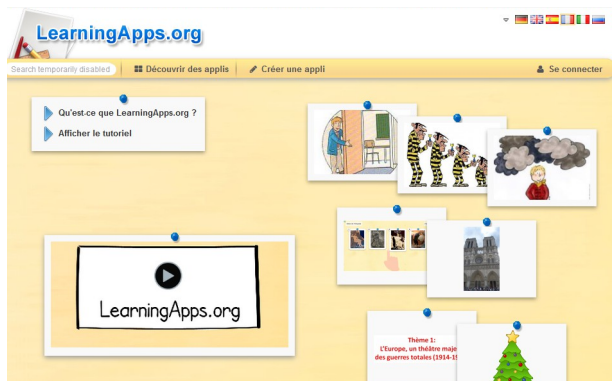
LearningApps.org

Search temporarily disabled | Découvrir des applis | Créer une appli | Se connecter

Qu'est-ce que LearningApps.org ?
Afficher le tutoriel

LearningApps.org

Thème 1:
L'Europe, un théâtre maje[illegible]
des guerres totales (1914-1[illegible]